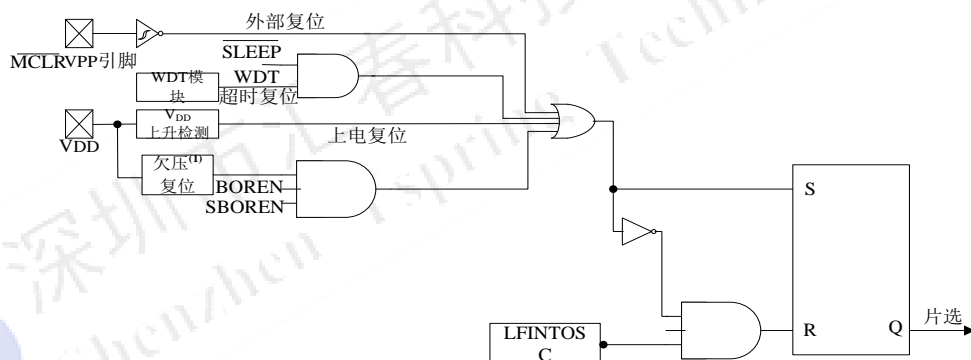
外部复位

$\overline{\text{MCLR}}$VPP引脚

$\overline{\text{SLEEP}}$

WDT模块

WDT

超时复位

$V_{DD}$ 上升检测

VDD

上电复位

欠压$^{(1)}$ 复位

BOREN

SBOREN

S

R

Q

片选

LFINTOSC

深圳市九齐科技 Shenzhen Nyquest Technology